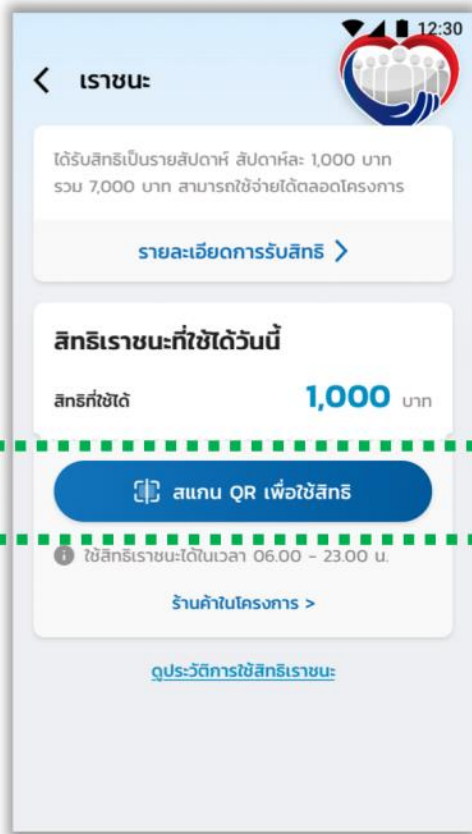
12:30

เราชนะ

ได้รับสิทธิเป็นรายสัปดาห์ สัปดาห์ละ 1,000 บาท รวม 7,000 บาท สามารถใช้จ่ายได้ตลอดโครงการ

รายละเอียดการรับสิทธิ >

สิทธิเราชนะที่ใช้ได้วันนี้

สิทธิที่ใช้ได้ 1,000 บาท

สแกน QR เพื่อใช้สิทธิ

ใช้สิทธิเราชนะได้ในเวลา 06.00 - 23.00 น.

ร้านค้าในโครงการ >

ดูประวัติการใช้สิทธิเราชนะ